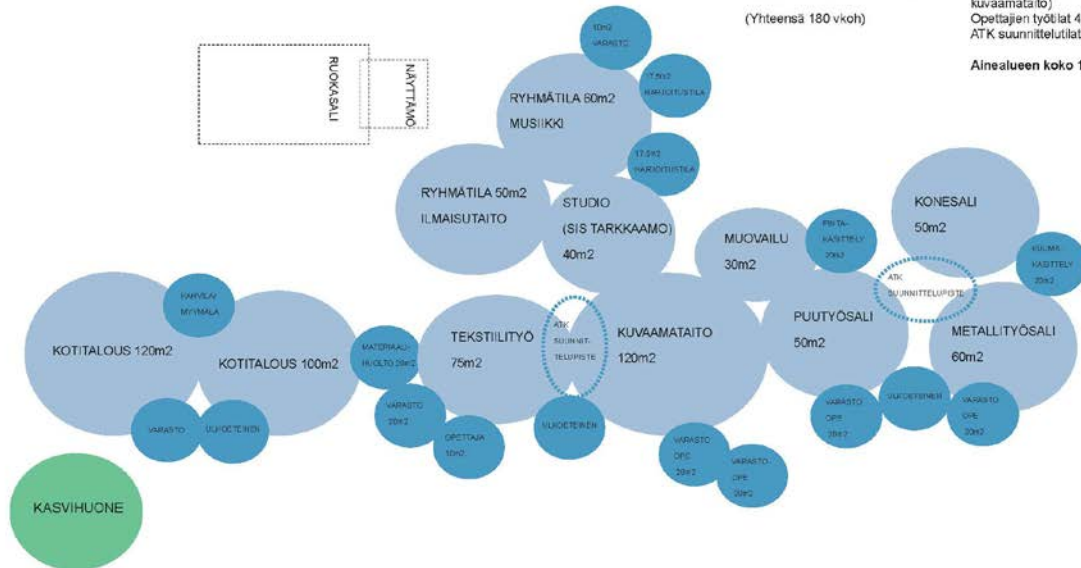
kuvaamataito)
Opettajien työtilat 4
ATK suunnittelutilat

Ainealueen koko 1

(Yhteensä 180 vkoh)

RUOKASALI

NÄYTTÄMÖ

10m2
VARASTO

17,5m2
HARJOITUSTILA

RYHMÄTILA 60m2
MUSIIKKI

17,5m2
HARJOITUSTILA

RYHMÄTILA 50m2
ILMAISUTAITO

STUDIO
(SIS TARKKAAMO)
40m2

MUOVAILU
30m2

PINTA-KÄSITTELY
20m2

KONESALI
50m2

HIOMA-KÄSITTELY
20m2

ATK
SUUNNITTELUPISTE

KOTITALOUS 120m2

KANVILAV MYYMÄLÄ

KOTITALOUS 100m2

MATERIAALI-HUOLTO 20m2

TEKSTIILITYÖ
75m2

ATK
SUUNNIT-TELUPISTE

KUVAAMATAITO
120m2

PUUTYÖSALI
50m2

METALLITYÖSALI
60m2

VARASTO

ULKOETEINEN

VARASTO
20m2

OPETTAJA
10m2

ULKOETEINEN

VARASTO
OPE
20m2

VARASTO
OPE
20m2

VARASTO
OPE
20m2

ULKOETEINEN

VARASTO
OPE
20m2

KASVIHUONE